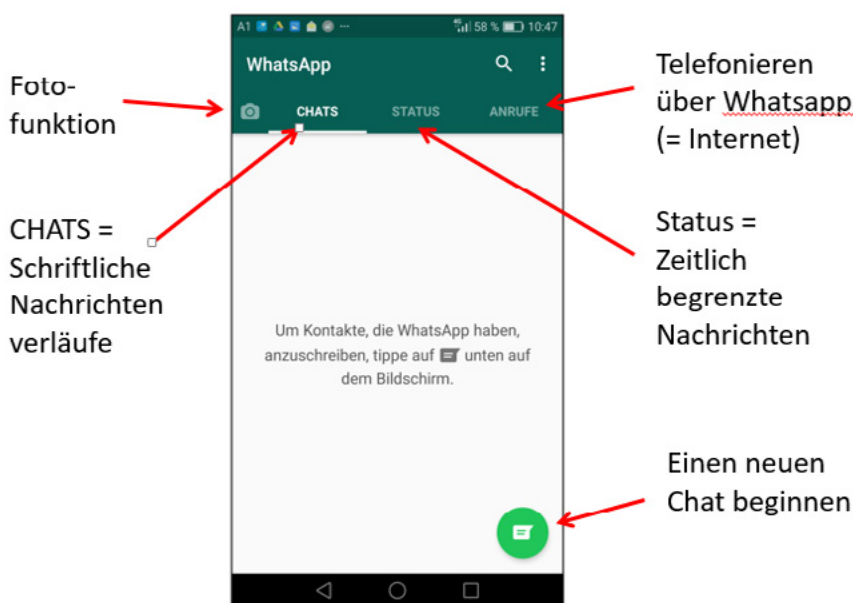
A1 ··· 58 % 10:47

WhatsApp

CHATS STATUS ANRUFE

Um Kontakte, die WhatsApp haben, anzuschreiben, tippe auf unten auf dem Bildschirm.

Foto-funktion

CHATS = Schriftliche Nachrichten verläufe

Telefonieren über Whatsapp (= Internet)

Status = Zeitlich begrenzte Nachrichten

Einen neuen Chat beginnen